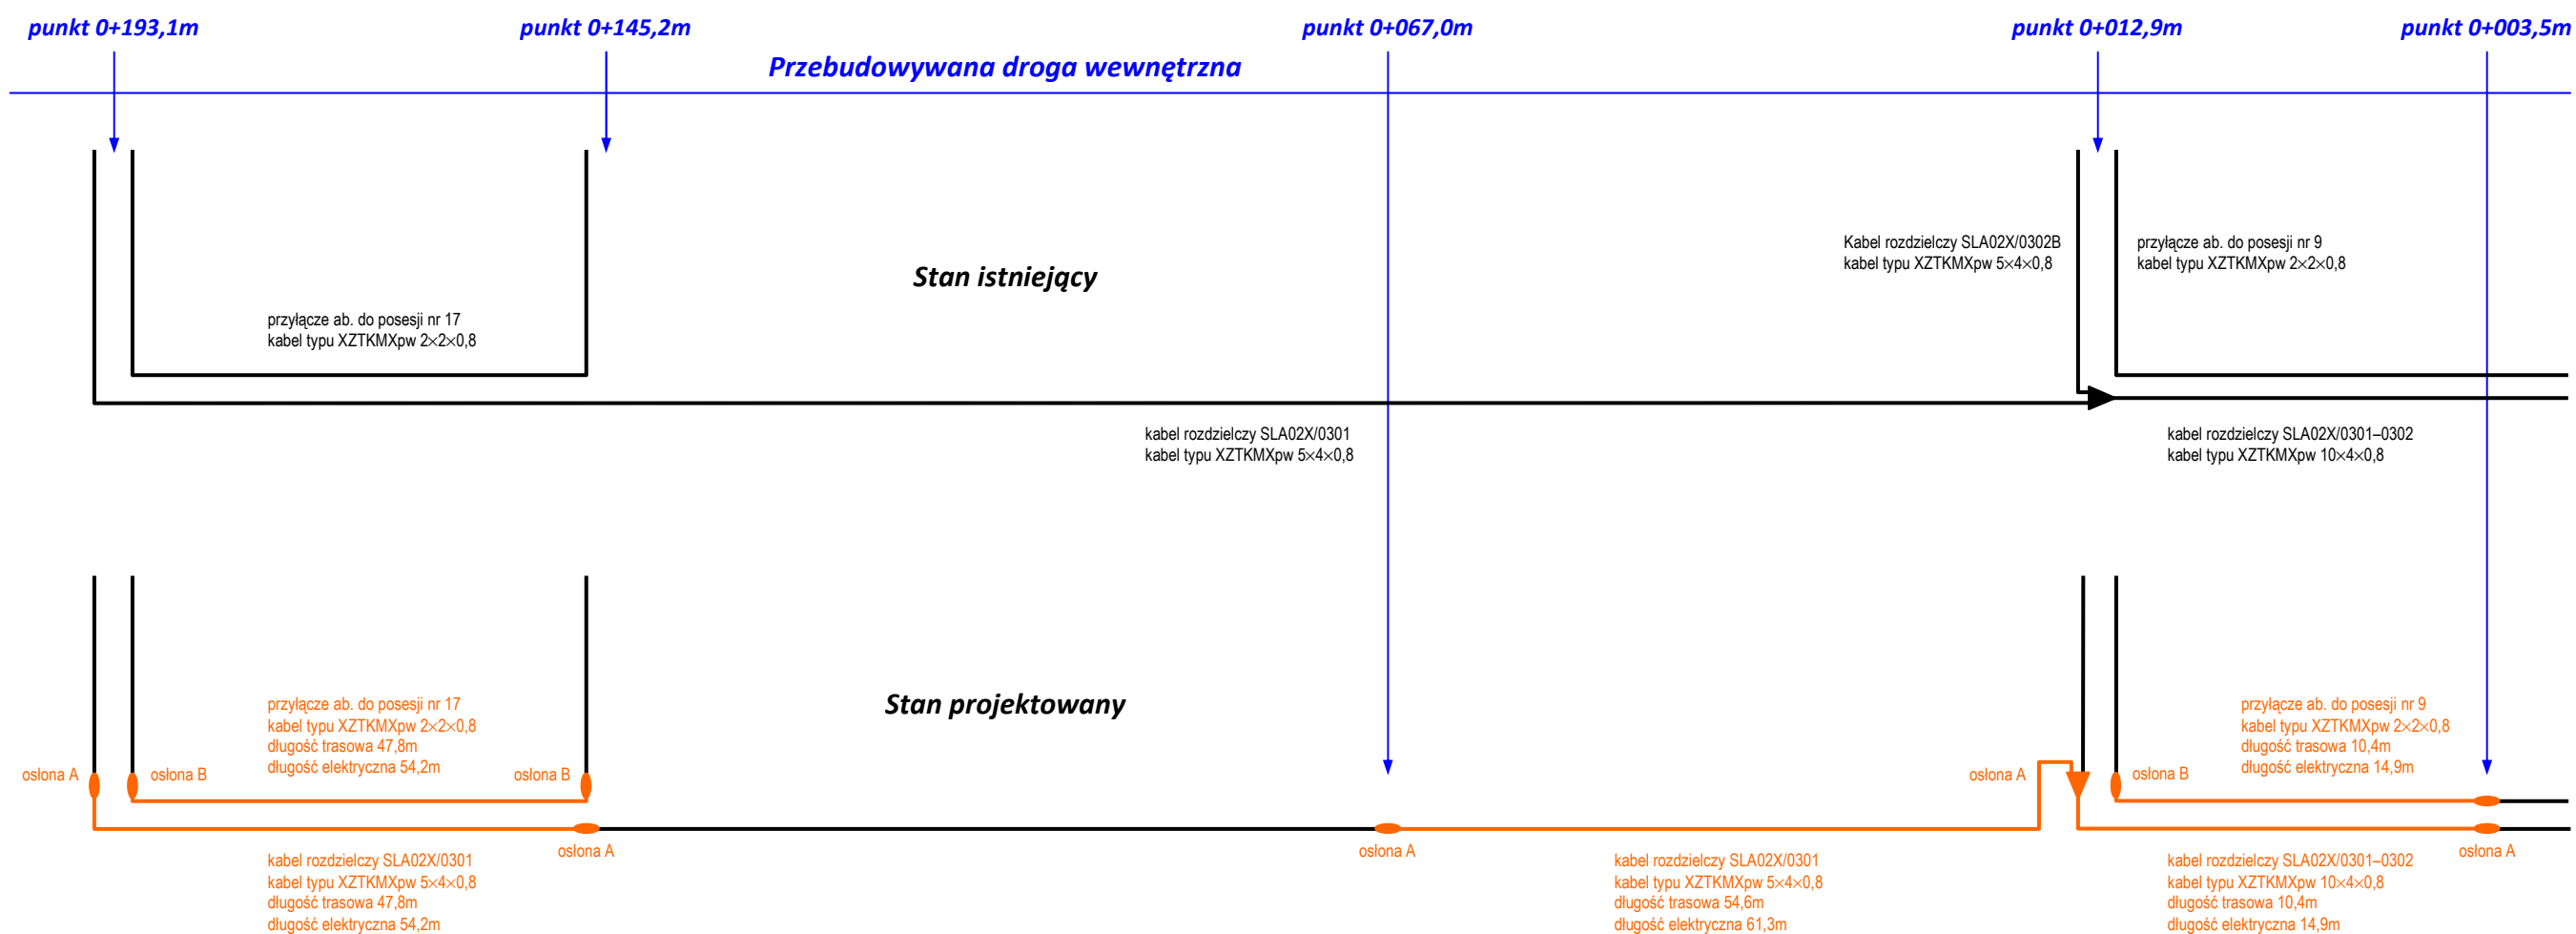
punkt 0+193,1m punkt 0+145,2m punkt 0+067,0m punkt 0+012,9m punkt 0+003,5m

Przebudowywana droga wewnętrzna

Stan istniejący

Kabel rozdzielczy SLA02X/0302B
kabel typu XZTKMXpw 5×4×0,8

przyłącze ab. do posesji nr 9
kabel typu XZTKMXpw 2×2×0,8

przyłącze ab. do posesji nr 17
kabel typu XZTKMXpw 2×2×0,8

kabel rozdzielczy SLA02X/0301
kabel typu XZTKMXpw 5×4×0,8

kabel rozdzielczy SLA02X/0301–0302
kabel typu XZTKMXpw 10×4×0,8

Stan projektowany

przyłącze ab. do posesji nr 17
kabel typu XZTKMXpw 2×2×0,8
długość trasowa 47,8m
długość elektryczna 54,2m

przyłącze ab. do posesji nr 9
kabel typu XZTKMXpw 2×2×0,8
długość trasowa 10,4m
długość elektryczna 14,9m

osłona A osłona B osłona B osłona A osłona B

osłona A osłona A osłona A

kabel rozdzielczy SLA02X/0301
kabel typu XZTKMXpw 5×4×0,8
długość trasowa 47,8m
długość elektryczna 54,2m

kabel rozdzielczy SLA02X/0301
kabel typu XZTKMXpw 5×4×0,8
długość trasowa 54,6m
długość elektryczna 61,3m

kabel rozdzielczy SLA02X/0301–0302
kabel typu XZTKMXpw 10×4×0,8
długość trasowa 10,4m
długość elektryczna 14,9m